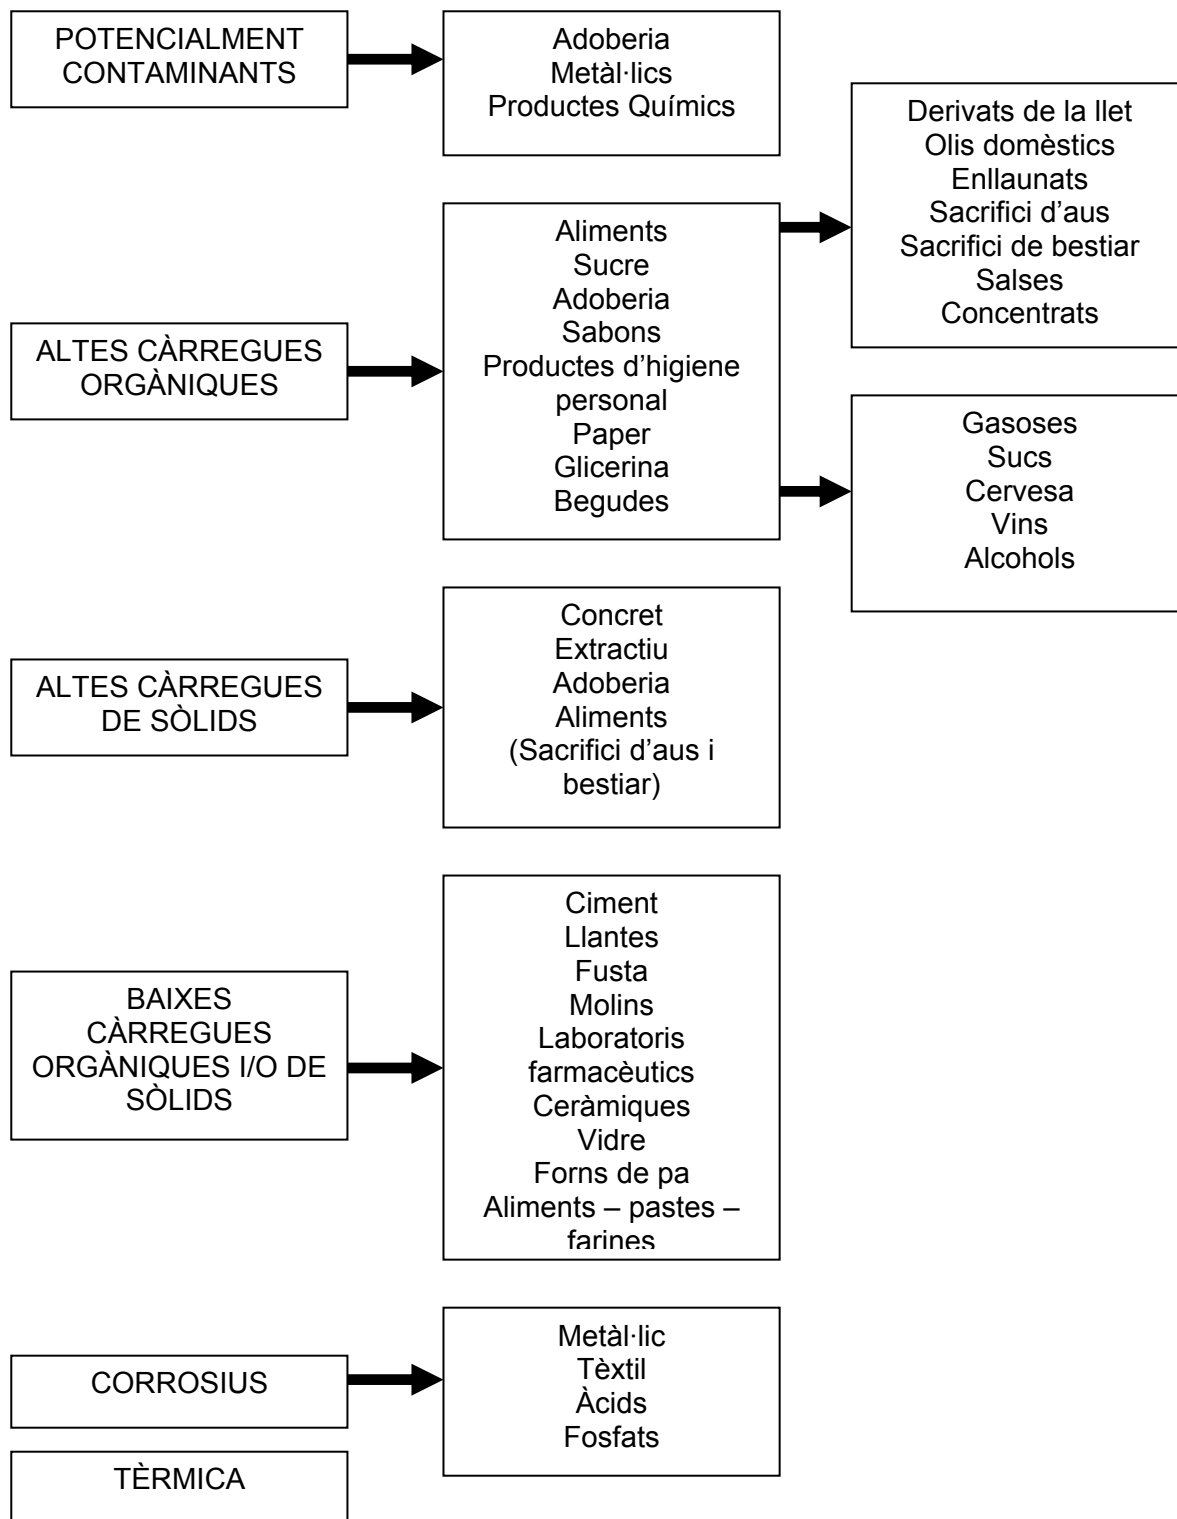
POTENCIALMENT CONTAMINANTS

Adoberia
Metàl·lics
Productes Químics

Derivats de la llet
Olis domèstics
Enllaunats
Sacrifici d'aus
Sacrifici de bestiar
Salses
Concentrats

ALTES CÀRREGUES ORGÀNIQUES

Aliments
Sucre
Adoberia
Sabons
Productes d'higiene personal
Paper
Glicerina
Begudes

Gasoses
Sucs
Cervesa
Vins
Alcohols

ALTES CÀRREGUES DE SÒLIDS

Concret
Extractiu
Adoberia
Aliments
(Sacrifici d'aus i bestiar)

BAIXES CÀRREGUES ORGÀNIQUES I/O DE SÒLIDS

Ciment
Llantes
Fusta
Molins
Laboratoris farmacèutics
Ceràmiques
Vidre
Forns de pa
Aliments – pastes – farines

CORROSIUS

Metàl·lic
Tèxtil
Àcids
Fosfats

TÈRMICA